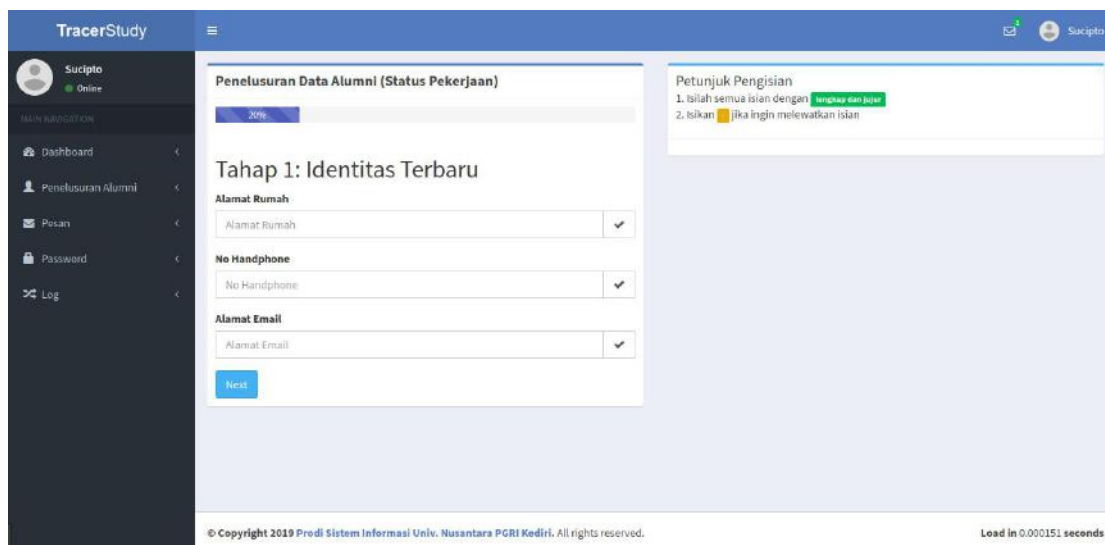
TracerStudy

Sucipto
Online

MAIN NAVIGATION

Dashboard

Penelusuran Alumni

Pesan

Password

Log

1

Sucipto

Penelusuran Data Alumni (Status Pekerjaan)

20%

Tahap 1: Identitas Terbaru

Alamat Rumah

Alamat Rumah

No Handphone

No Handphone

Alamat Email

Alamat Email

Next

Petunjuk Pengisian

1. Isilah semua isian dengan lengkap dan jujur
2. Isikan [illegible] jika ingin melewatkan isian

© Copyright 2019 Prodi Sistem Informasi Univ. Nusantara PGRI Kediri. All rights reserved.

Load in 0.000151 seconds